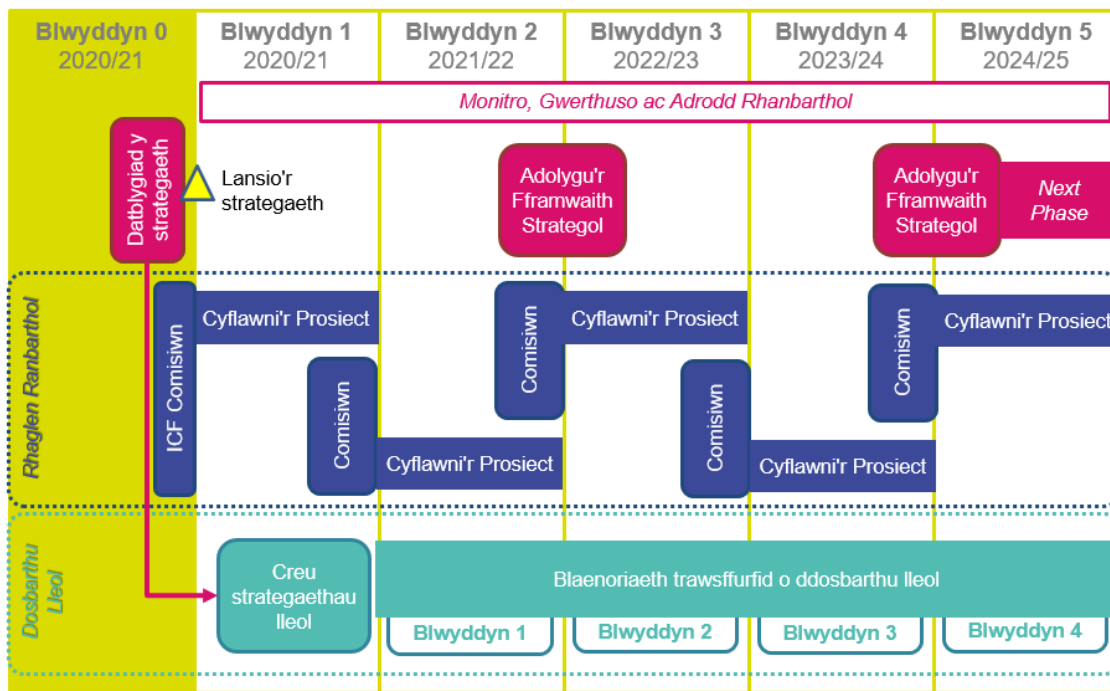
Blwyddyn 0
2020/21

Blwyddyn 1
2020/21

Blwyddyn 2
2021/22

Blwyddyn 3
2022/23

Blwyddyn 4
2023/24

Blwyddyn 5
2024/25

Monitro, Gwerthuso ac Adrodd Rhanbarthol

Datblygiad y strategaeth

Lansio'r strategaeth

Adolygu'r Fframwaith Strategol

Adolygu'r Fframwaith Strategol

Next Phase

Rhaglen Ranbarthol

ICF Comisiwn

Cyflawni'r Prosiect

Comisiwn

Cyflawni'r Prosiect

Comisiwn

Cyflawni'r Prosiect

Comisiwn

Cyflawni'r Prosiect

Comisiwn

Cyflawni'r Prosiect

Dosbarthu Lleol

Creu strategaethau lleol

Blaenoriaeth trawsffurfid o ddosbarthu lleol

Blwyddyn 1

Blwyddyn 2

Blwyddyn 3

Blwyddyn 4